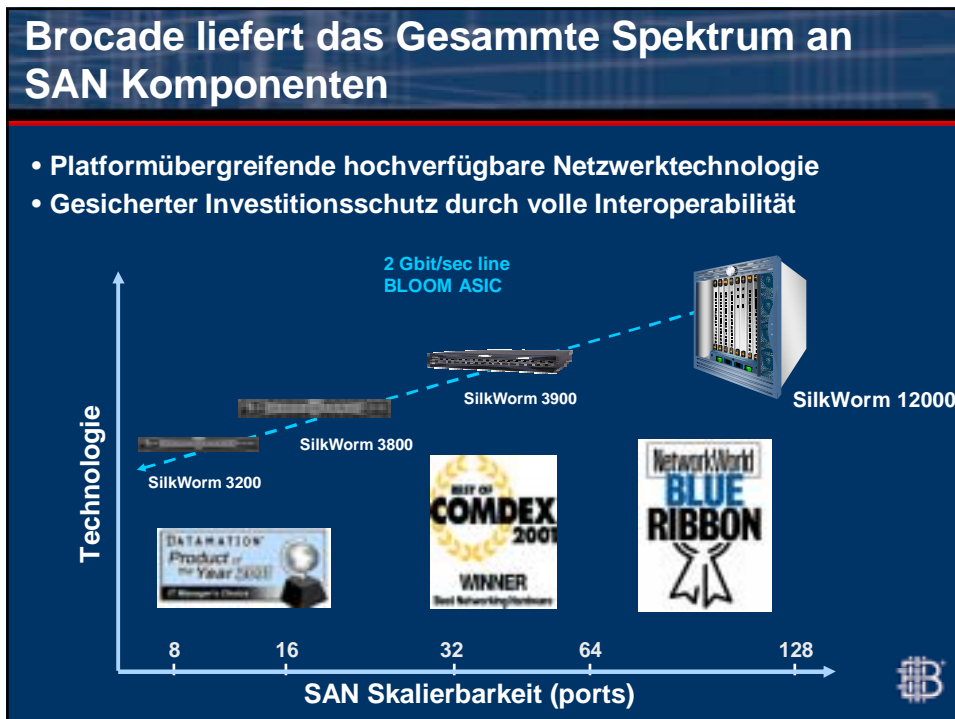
Brocade liefert das Gesammte Spektrum an SAN Komponenten

• Platformübergreifende hochverfügbare Netzwerktechnologie
• Gesicherter Investitionsschutz durch volle Interoperabilität

2 Gbit/sec line
BLOOM ASIC

SilkWorm 12000

SilkWorm 3900

SilkWorm 3800

SilkWorm 3200

Technologie

DATAMATION Product of the Year 2001 IT Manager's Choice

BEST OF COMDEX 2001 WINNER Best Networking Hardware

NetworkWorld BLUE RIBBON

8 16 32 64 128

SAN Skalierbarkeit (ports)